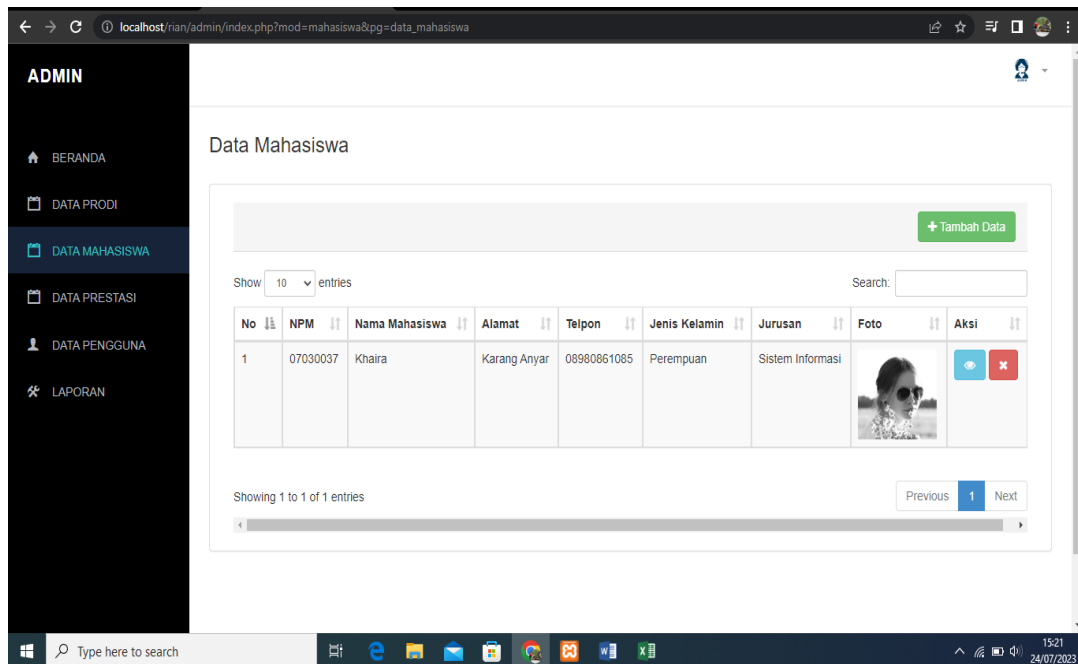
localhost/rian/admin/index.php?mod=mahasiswa&pg=data_mahasiswa

ADMIN

BERANDA

DATA PRODI

DATA MAHASISWA

DATA PRESTASI

DATA PENGGUNA

LAPORAN

Data Mahasiswa

+ Tambah Data

Show 10 entries

Search:

| No | NPM | Nama Mahasiswa | Alamat | Telpon | Jenis Kelamin | Jurusan | Foto | Aksi |
|---|---|---|---|---|---|---|---|---|
| 1 | 07030037 | Khaira | Karang Anyar | 08980861085 | Perempuan | Sistem Informasi | | |

Showing 1 to 1 of 1 entries

Previous 1 Next

Type here to search

15:21
24/07/2023